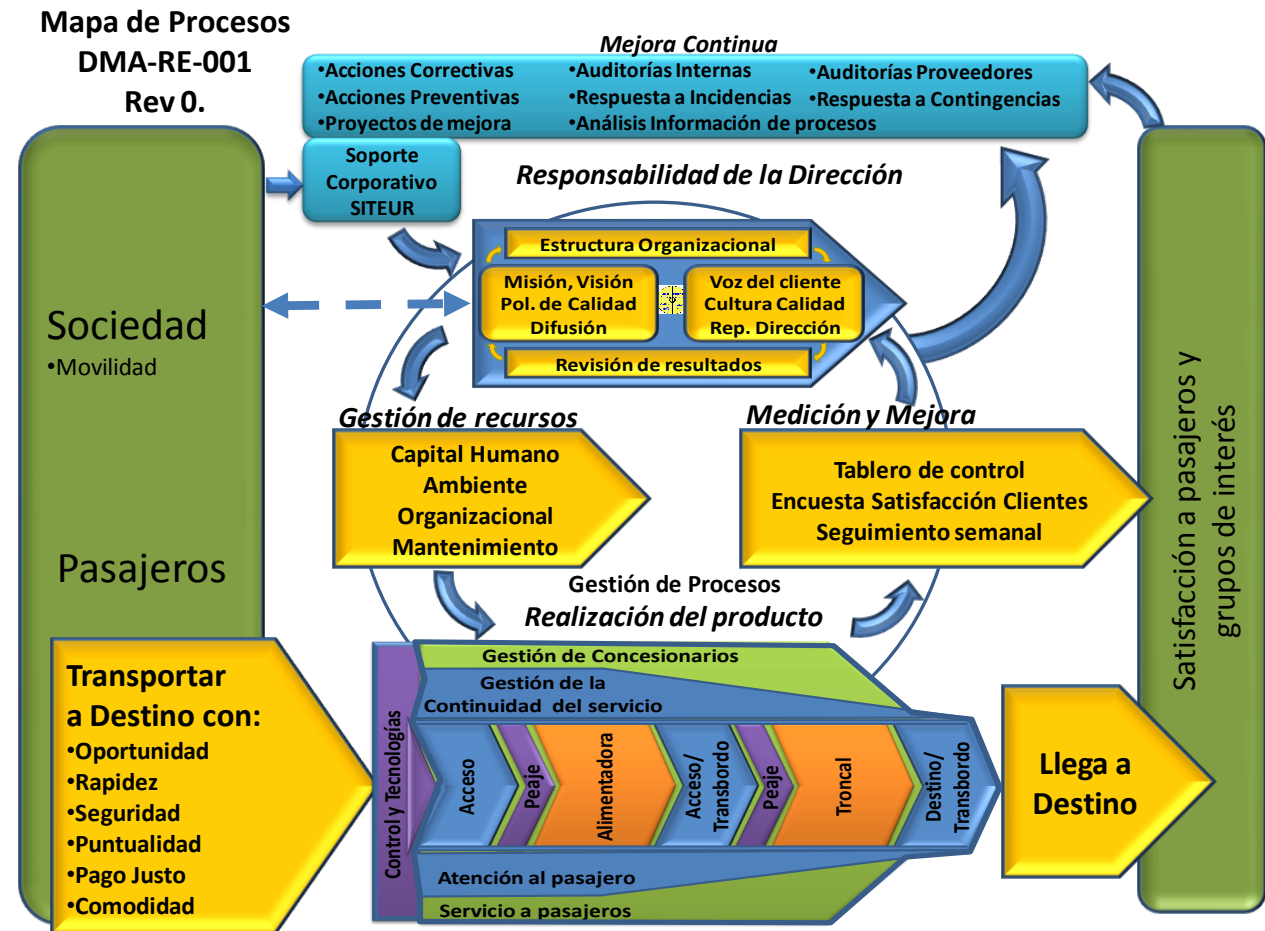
Mapa de Procesos
DMA-RE-001
Rev 0.

Mejora Continua
•Acciones Correctivas
•Acciones Preventivas
•Proyectos de mejora
•Auditorías Internas
•Respuesta a Incidencias
•Análisis Información de procesos
•Auditorías Proveedores
•Respuesta a Contingencias

Soporte Corporativo SITEUR

Responsabilidad de la Dirección

Estructura Organizacional
Misión, Visión
Pol. de Calidad
Difusión
Voz del cliente
Cultura Calidad
Rep. Dirección
Revisión de resultados

Sociedad
•Movilidad

Pasajeros

Gestión de recursos
Capital Humano
Ambiente
Organizacional
Mantenimiento

Medición y Mejora
Tablero de control
Encuesta Satisfacción Clientes
Seguimiento semanal

Gestión de Procesos
Realización del producto

Gestión de Concesionarios
Gestión de la Continuidad del servicio
Control y Tecnologías
Acceso
Peaje
Alimentadora
Acceso/ Transbordo
Peaje
Troncal
Destino/ Transbordo
Atención al pasajero
Servicio a pasajeros

Transportar a Destino con:
•Oportunidad
•Rapidez
•Seguridad
•Puntualidad
•Pago Justo
•Comodidad

Llega a Destino

Satisfacción a pasajeros y grupos de interés